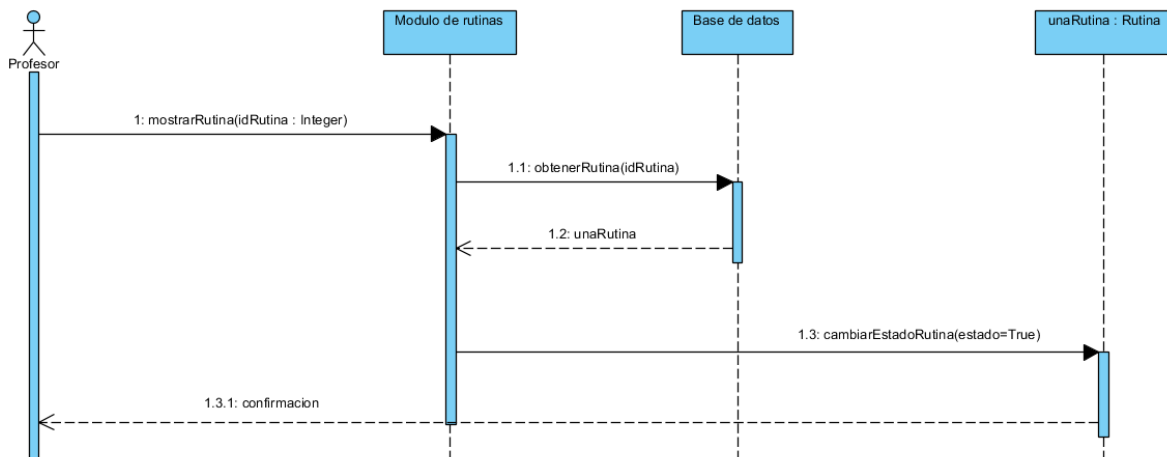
Profesor

Modulo de rutinas

Base de datos

unaRutina : Rutina

1: mostrarRutina(idRutina : Integer)

1.1: obtenerRutina(idRutina)

1.2: unaRutina

1.3: cambiarEstadoRutina(estado=True)

1.3.1: confirmacion